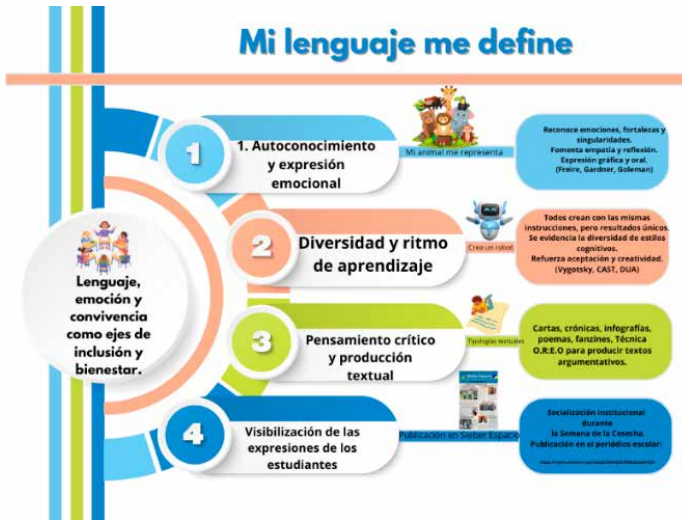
Mi lenguaje me define

Lenguaje, emoción y convivencia como ejes de inclusión y bienestar.

1

1. Autoconocimiento y expresión emocional

Mi animal me representa

Reconoce emociones, fortalezas y singularidades. Fomenta empatía y reflexión. Expresión gráfica y oral. (Freire, Gardner, Goleman)

2

Diversidad y ritmo de aprendizaje

Crea un robot

Todos crean con las mismas instrucciones, pero resultados únicos. Se evidencia la diversidad de estilos cognitivos. Refuerza aceptación y creatividad. (Vygotsky, CAST, DUA)

3

Pensamiento crítico y producción textual

Tipologías textuales

Cartas, crónicas, infografías, poemas, fanzines, Técnica O.R.E.O para producir textos argumentativos.

4

Visibilización de las expresiones de los estudiantes

Publicación en Sieber Espacio

Socialización institucional durante la Semana de la Cosecha. Publicación en el periódico escolar:

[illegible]